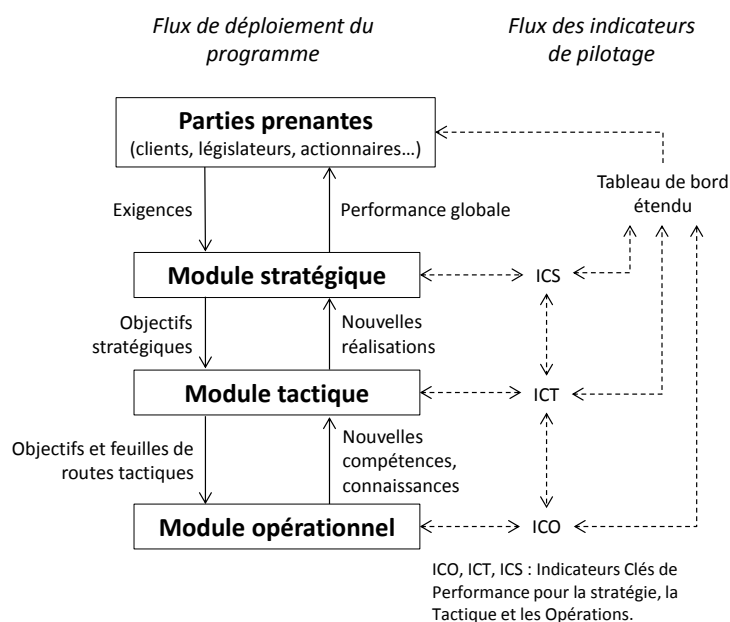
Flux de déploiement du programme

Flux des indicateurs de pilotage

Parties prenantes
(clients, législateurs, actionnaires…)

Exigences

Performance globale

Tableau de bord étendu

Module stratégique

ICS

Objectifs stratégiques

Nouvelles réalisations

Module tactique

ICT

Objectifs et feuilles de routes tactiques

Nouvelles compétences, connaissances

Module opérationnel

ICO

ICO, ICT, ICS : Indicateurs Clés de Performance pour la stratégie, la Tactique et les Opérations.